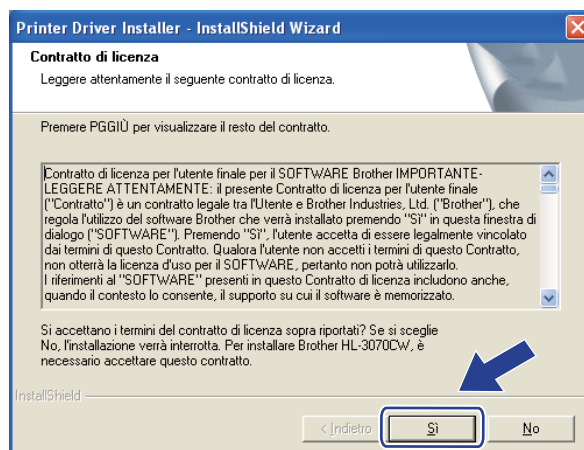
Printer Driver Installer - InstallShield Wizard

Contratto di licenza

Leggere attentamente il seguente contratto di licenza.

Premere PGGIÙ per visualizzare il resto del contratto.

Contratto di licenza per l'utente finale per il SOFTWARE Brother IMPORTANTE-LEGGERE ATTENTAMENTE: il presente Contratto di licenza per l'utente finale ("Contratto") è un contratto legale tra l'Utente e Brother Industries, Ltd. ("Brother"), che regola l'utilizzo del software Brother che verrà installato premendo "Sì" in questa finestra di dialogo ("SOFTWARE"). Premendo "Sì", l'utente accetta di essere legalmente vincolato dai termini di questo Contratto. Qualora l'utente non accetti i termini di questo Contratto, non otterrà la licenza d'uso per il SOFTWARE, pertanto non potrà utilizzarlo.
I riferimenti al "SOFTWARE" presenti in questo Contratto di licenza includono anche, quando il contesto lo consente, il supporto su cui il software è memorizzato.

Si accettano i termini del contratto di licenza sopra riportati? Se si sceglie No, l'installazione verrà interrotta. Per installare Brother HL-3070CW, è necessario accettare questo contratto.

InstallShield

< Indietro

Sì

No